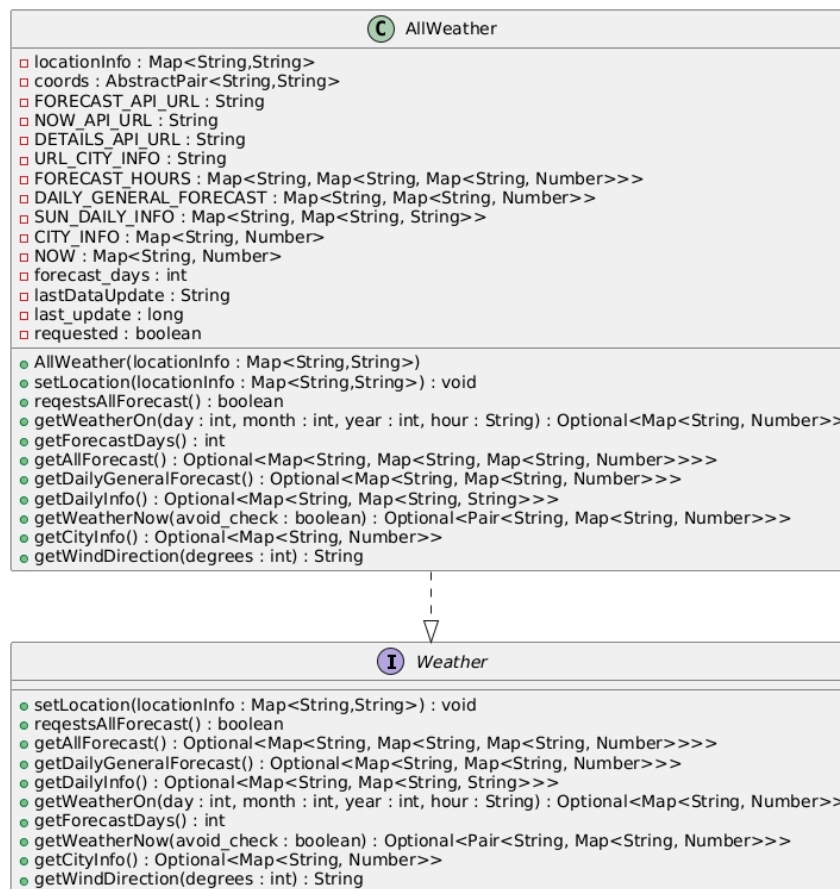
C AllWeather

locationInfo : Map<String,String>
coords : AbstractPair<String,String>
FORECAST_API_URL : String
NOW_API_URL : String
DETAILS_API_URL : String
URL_CITY_INFO : String
FORECAST_HOURS : Map<String, Map<String, Map<String, Number>>>
DAILY_GENERAL_FORECAST : Map<String, Map<String, Number>>
SUN_DAILY_INFO : Map<String, Map<String, String>>
CITY_INFO : Map<String, Number>
NOW : Map<String, Number>
forecast_days : int
lastDataUpdate : String
last_update : long
requested : boolean

AllWeather(locationInfo : Map<String,String>)
setLocation(locationInfo : Map<String,String>) : void
reqestsAllForecast() : boolean
getWeatherOn(day : int, month : int, year : int, hour : String) : Optional<Map<String, Number>>
getForecastDays() : int
getAllForecast() : Optional<Map<String, Map<String, Map<String, Number>>>>
getDailyGeneralForecast() : Optional<Map<String, Map<String, Number>>>
getDailyInfo() : Optional<Map<String, Map<String, String>>>
getWeatherNow(avoid_check : boolean) : Optional<Pair<String, Map<String, Number>>>
getCityInfo() : Optional<Map<String, Number>>
getWindDirection(degrees : int) : String

I Weather

setLocation(locationInfo : Map<String,String>) : void
reqestsAllForecast() : boolean
getAllForecast() : Optional<Map<String, Map<String, Map<String, Number>>>>
getDailyGeneralForecast() : Optional<Map<String, Map<String, Number>>>
getDailyInfo() : Optional<Map<String, Map<String, String>>>
getWeatherOn(day : int, month : int, year : int, hour : String) : Optional<Map<String, Number>>
getForecastDays() : int
getWeatherNow(avoid_check : boolean) : Optional<Pair<String, Map<String, Number>>>
getCityInfo() : Optional<Map<String, Number>>
getWindDirection(degrees : int) : String